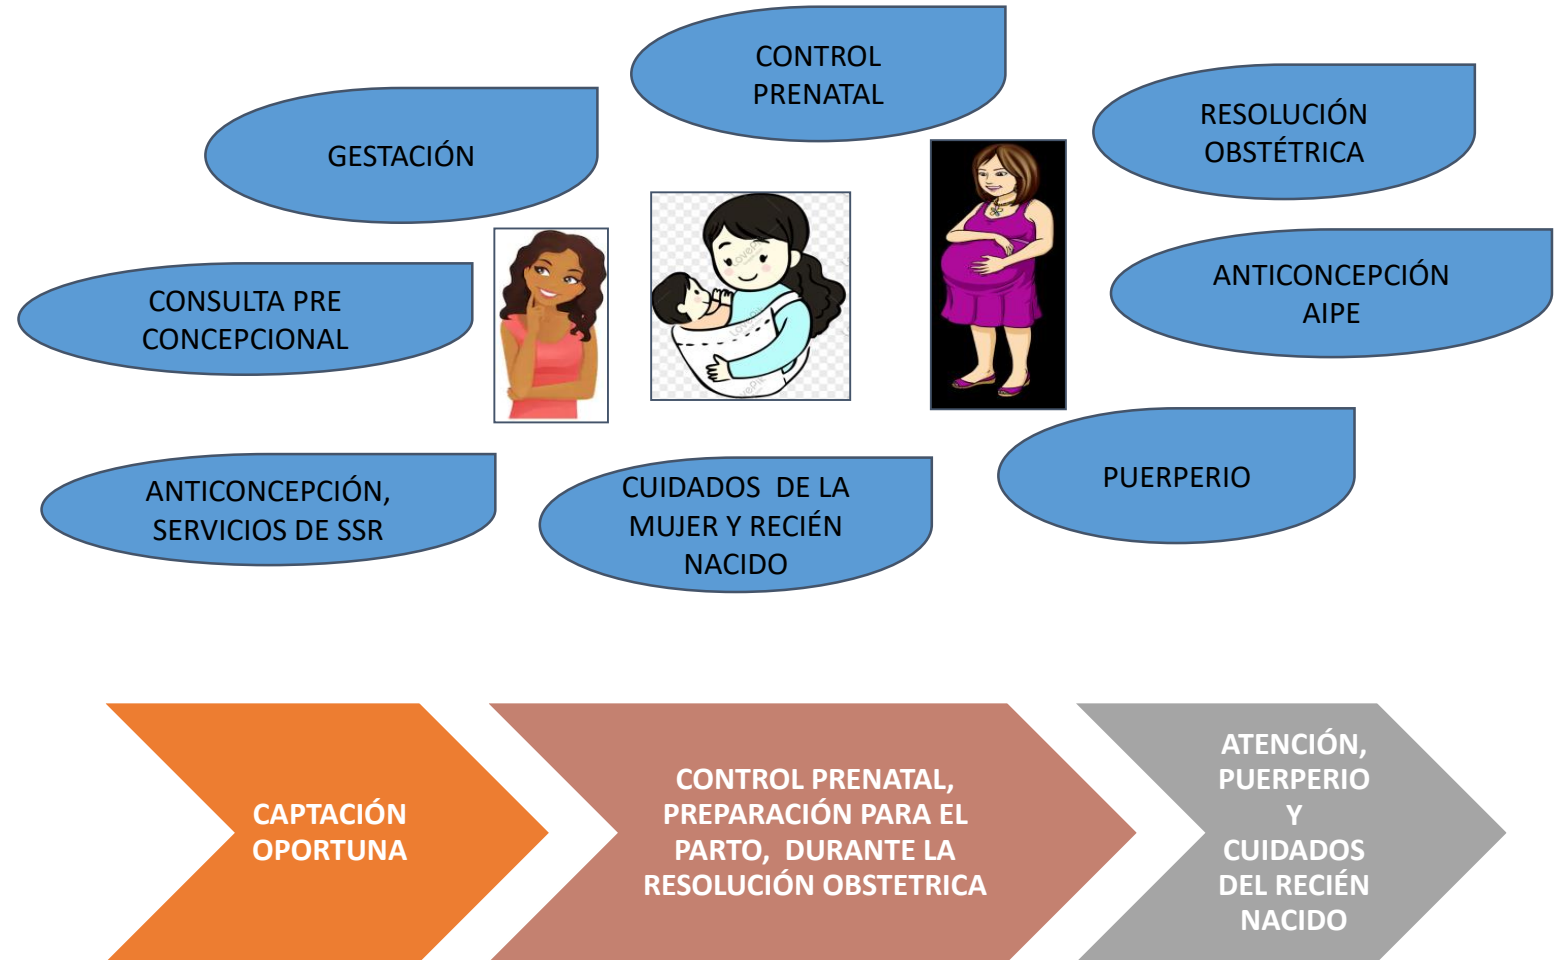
CONTROL PRENATAL

GESTACIÓN

RESOLUCIÓN OBSTÉTRICA

CONSULTA PRE CONCEPCIONAL

ANTICONCEPCIÓN AIPE

PUERPERIO

ANTICONCEPCIÓN, SERVICIOS DE SSR

CUIDADOS DE LA MUJER Y RECIÉN NACIDO

CAPTACIÓN OPORTUNA

CONTROL PRENATAL, PREPARACIÓN PARA EL PARTO, DURANTE LA RESOLUCIÓN OBSTETRICA

ATENCIÓN, PUERPERIO Y CUIDADOS DEL RECIÉN NACIDO